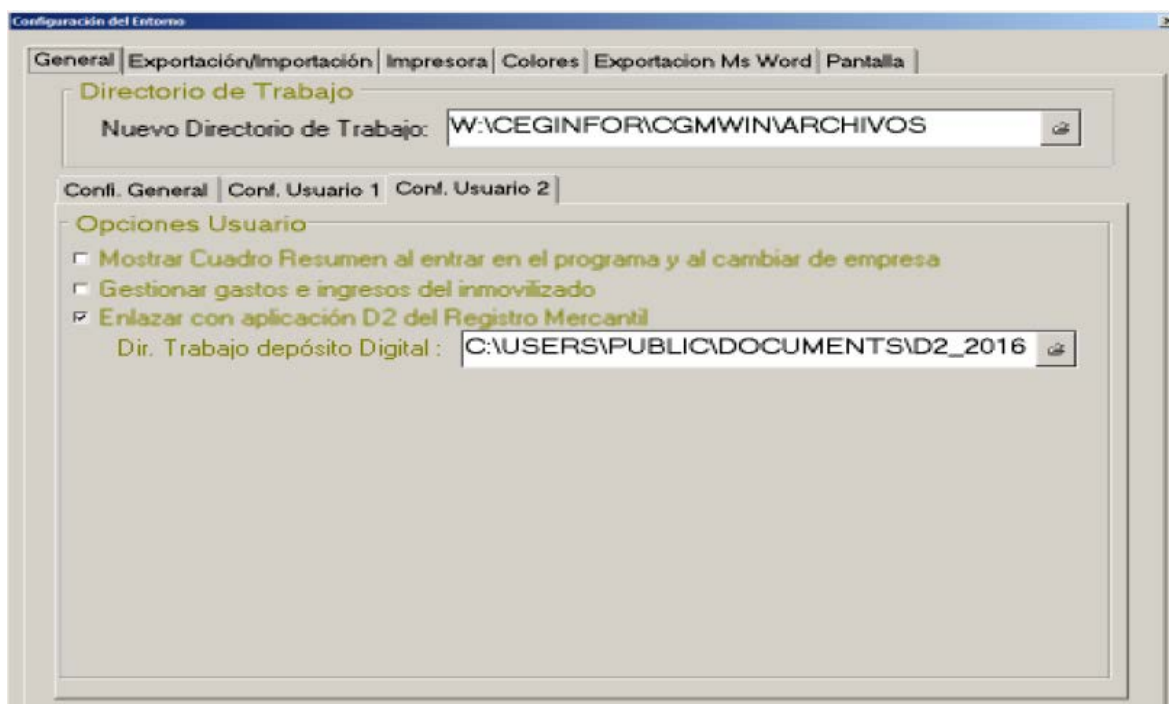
Configuración del Entorno

General | Exportación/Importación | Impresora | Colores | Exportacion Ms Word | Pantalla

Directorio de Trabajo

Nuevo Directorio de Trabajo: W:\CEGINFOR\CGMWIN\ARCHIVOS

Confi. General | Conf. Usuario 1 | Conf. Usuario 2

Opciones Usuario

Mostrar Cuadro Resumen al entrar en el programa y al cambiar de empresa

Gestionar gastos e ingresos del inmovilizado

Enlazar con aplicación D2 del Registro Mercantil

Dir. Trabajo depósito Digital : C:\USERS\PUBLIC\DOCUMENTS\D2_2016